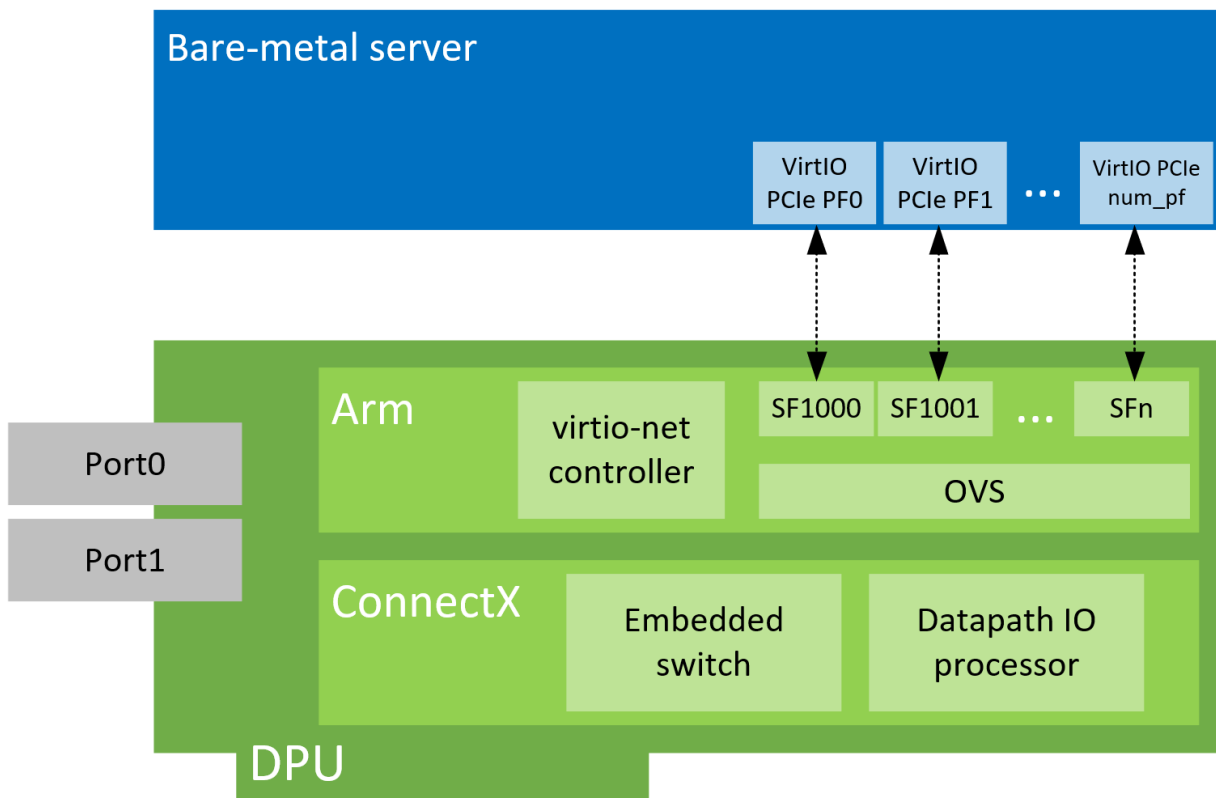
Bare-metal server

VirtIO PCIe PF0

VirtIO PCIe PF1

...

VirtIO PCIe num_pf

Arm

virtio-net controller

SF1000

SF1001

...

SFn

OVS

Port0

Port1

ConnectX

Embedded switch

Datapath IO processor

DPU